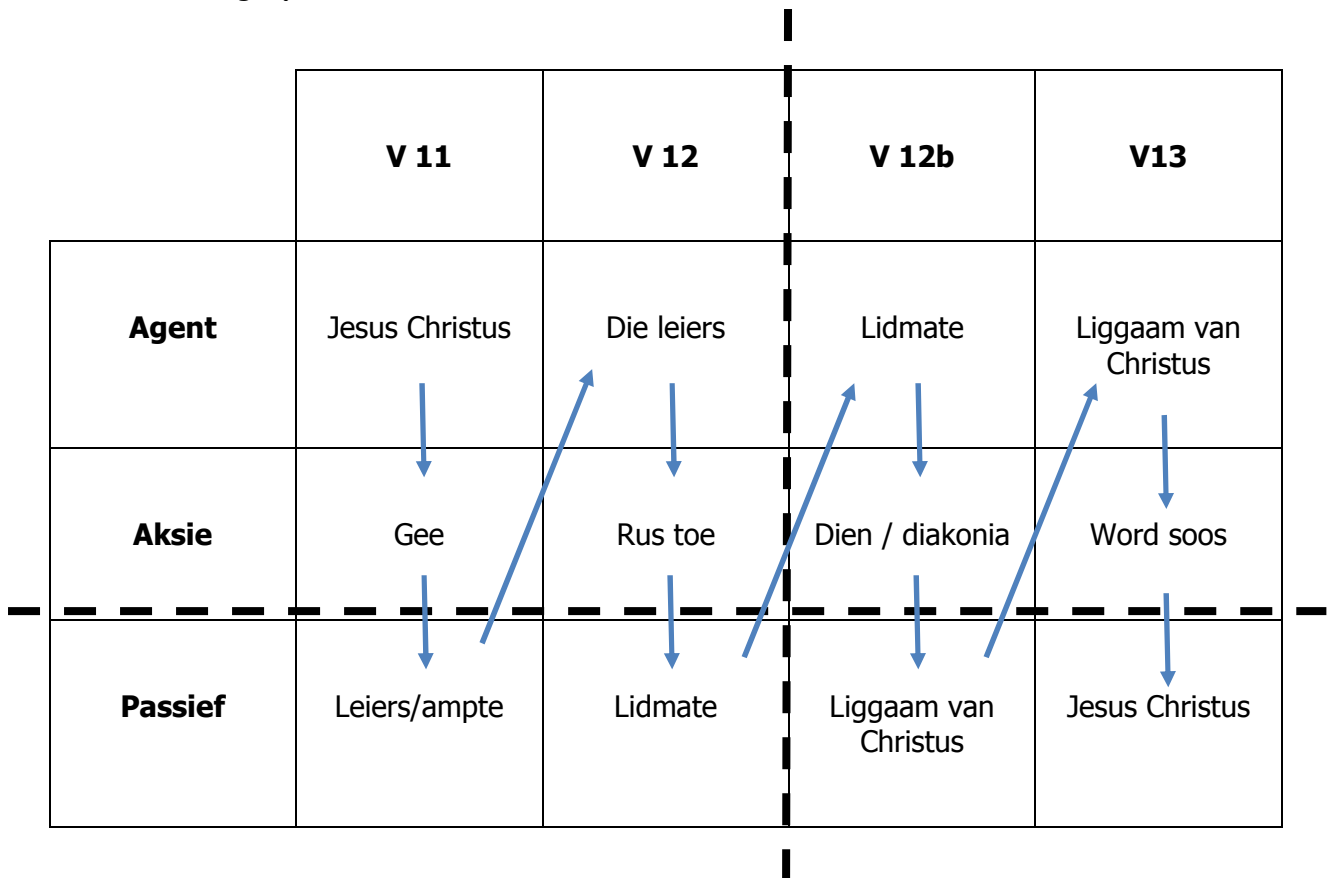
|  | **V 11** | **V 12** | **V 12b** | **V13** |
|---|---|---|---|---|
| **Agent** | Jesus Christus | Die leiers | Lidmate | Liggaam van Christus |
| **Aksie** | Gee | Rus toe | Dien / diakonia | Word soos |
| **Passief** | Leiers/ampte | Lidmate | Liggaam van Christus | Jesus Christus |